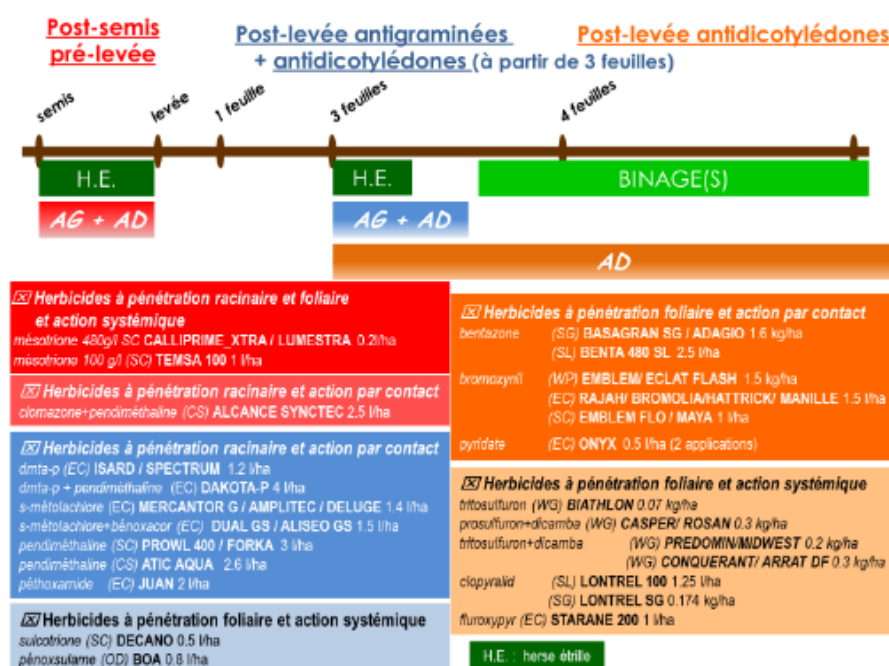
Post-semis pré-levée

Post-levée antigraminées + antidicotylédones (à partir de 3 feuilles)

Post-levée antidicotylédones

semis
levée
1 feuille
3 feuilles
4 feuilles

H.E.
H.E.
BINAGE(S)
AG + AD
AG + AD
AD

☒ Herbicides à pénétration racinaire et foliaire et action systémique
mésotrione 480g/l SC CALLIPRIME_XTRA / LUMESTRA 0.2l/ha
mésotrione 100 g/l (SC) TEMSA 100 1 l/ha

☒ Herbicides à pénétration racinaire et action par contact
clomazone+pendiméthaline (CS) ALCANCE SYNCTEC 2.5 l/ha

☒ Herbicides à pénétration racinaire et action par contact
dmta-p (EC) ISARD / SPECTRUM 1.2 l/ha
dmta-p + pendiméthaline (EC) DAKOTA-P 4 l/ha
s-métolachlore (EC) MERCANTOR G / AMPLITEC / DELUGE 1.4 l/ha
s-métolachlore+bénoxacor (EC) DUAL GS / ALISEO GS 1.5 l/ha
pendiméthaline (SC) PROWL 400 / FORKA 3 l/ha
pendiméthaline (CS) ATIC AQUA 2.6 l/ha
péthoxamide (EC) JUAN 2 l/ha

☒ Herbicides à pénétration foliaire et action systémique
sulcotrione (SC) DECANO 0.5 l/ha
pénoxsulame (OD) BOA 0.8 l/ha

☒ Herbicides à pénétration foliaire et action par contact
bentazone (SG) BASAGRAN SG / ADAGIO 1.6 kg/ha
(SL) BENTA 480 SL 2.5 l/ha
bromoxynil (WP) EMBLEM/ ECLAT FLASH 1.5 kg/ha
(EC) RAJAH/ BROMOLIA/HATTRICK/ MANILLE 1.5 l/ha
(SC) EMBLEM FLO / MAYA 1 l/ha
pyridate (EC) ONYX 0.5 l/ha (2 applications)

☒ Herbicides à pénétration foliaire et action systémique
tritosulfuron (WG) BIATHLON 0.07 kg/ha
prosulfuron+dicamba (WG) CASPER/ ROSAN 0.3 kg/ha
tritosulfuron+dicamba (WG) PREDOMIN/MIDWEST 0.2 kg/ha
(WG) CONQUERANT/ ARRAT DF 0.3 kg/ha
clopyralid (SL) LONTREL 100 1.25 l/ha
(SG) LONTREL SG 0.174 kg/ha
fluroxypyr (EC) STARANE 200 1 l/ha

H.E. : herse étrille